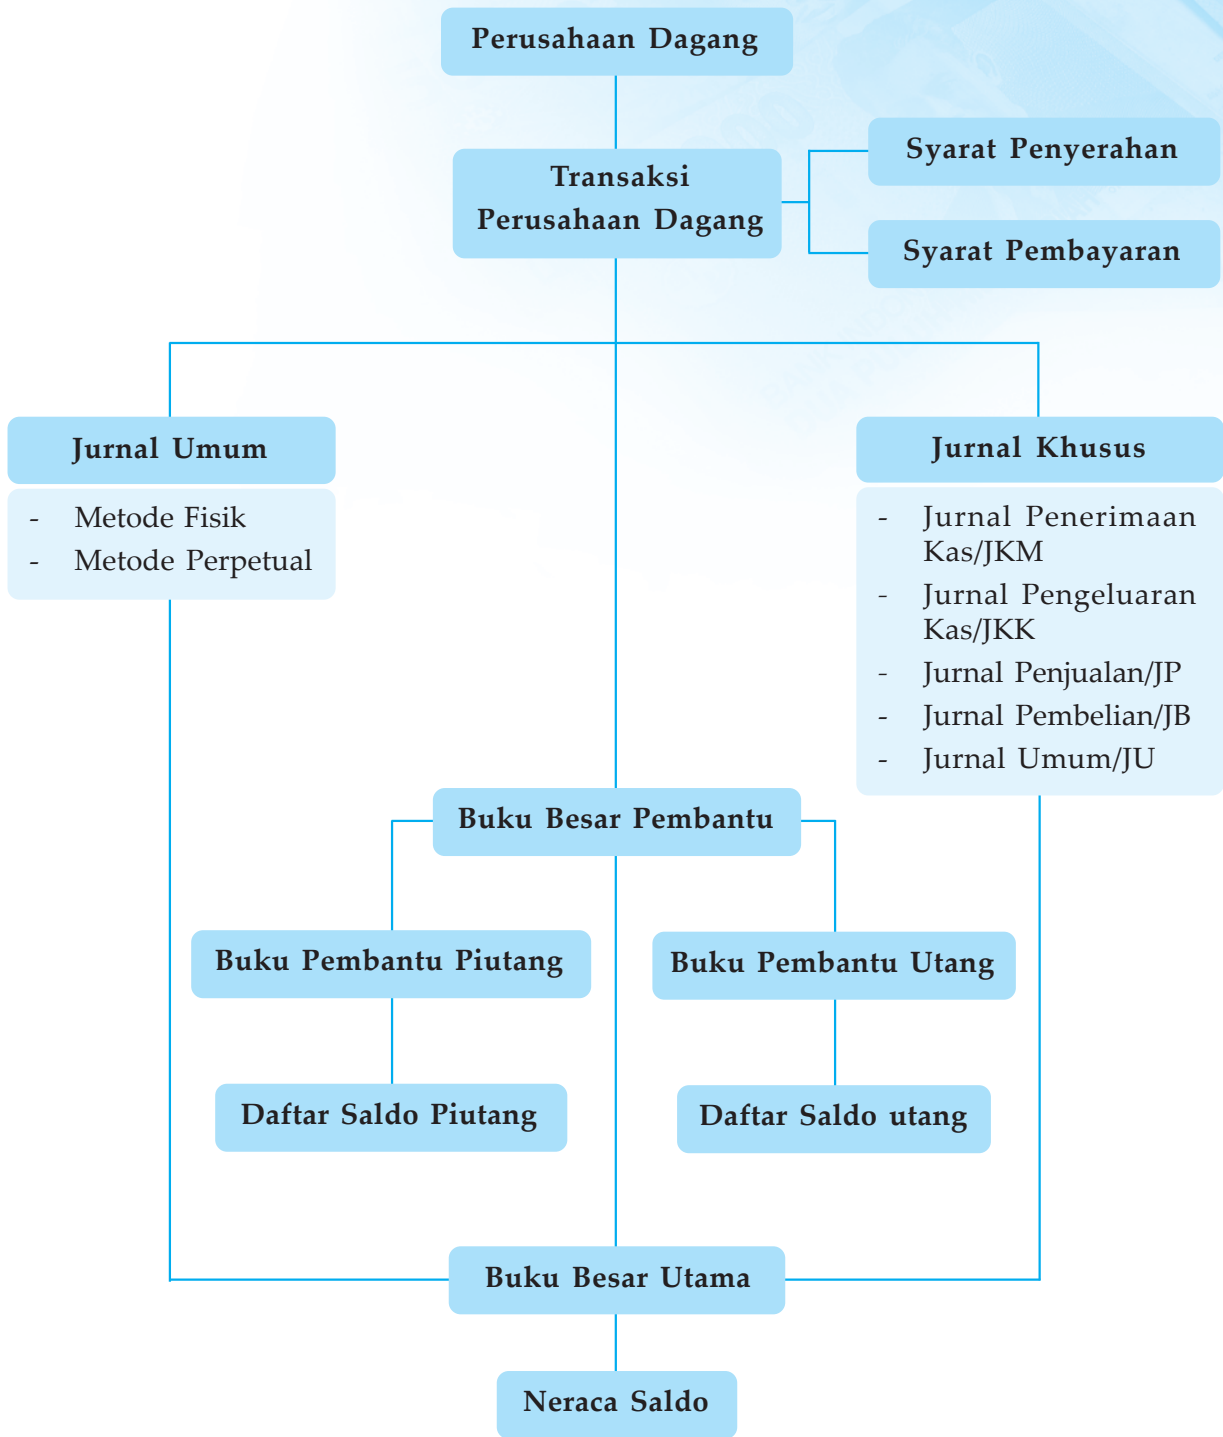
Perusahaan Dagang

Transaksi Perusahaan Dagang

Syarat Penyerahan

Syarat Pembayaran

Jurnal Umum

- Metode Fisik
- Metode Perpetual

Jurnal Khusus

- Jurnal Penerimaan Kas/JKM
- Jurnal Pengeluaran Kas/JKK
- Jurnal Penjualan/JP
- Jurnal Pembelian/JB
- Jurnal Umum/JU

Buku Besar Pembantu

Buku Pembantu Piutang

Buku Pembantu Utang

Daftar Saldo Piutang

Daftar Saldo utang

Buku Besar Utama

Neraca Saldo